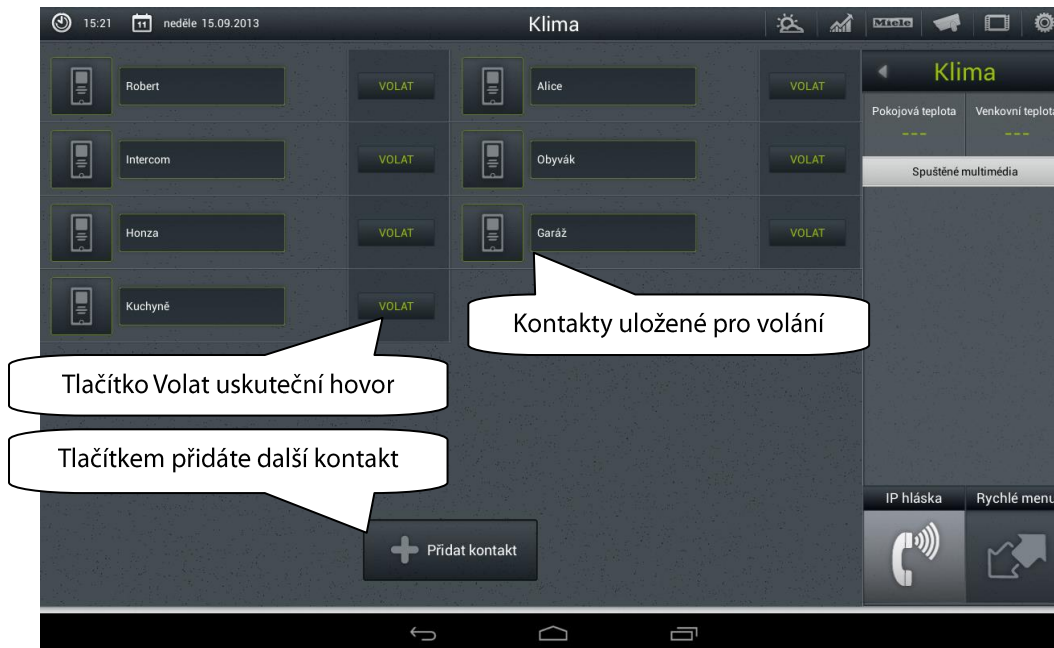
15:21 11 neděle 15.09.2013

Klima

Miele

Robert VOLAT
Alice VOLAT
Intercom VOLAT
Obyvák VOLAT
Honza VOLAT
Garáž VOLAT
Kuchyně VOLAT

Kontakty uložené pro volání

Tlačítko Volat uskuteční hovor

Tlačítkem přidáte další kontakt

Přidat kontakt

Klima

Pokojová teplota
---
Venkovní teplota
---

Spuštěné multimédia

IP hláska
Rychlé menu